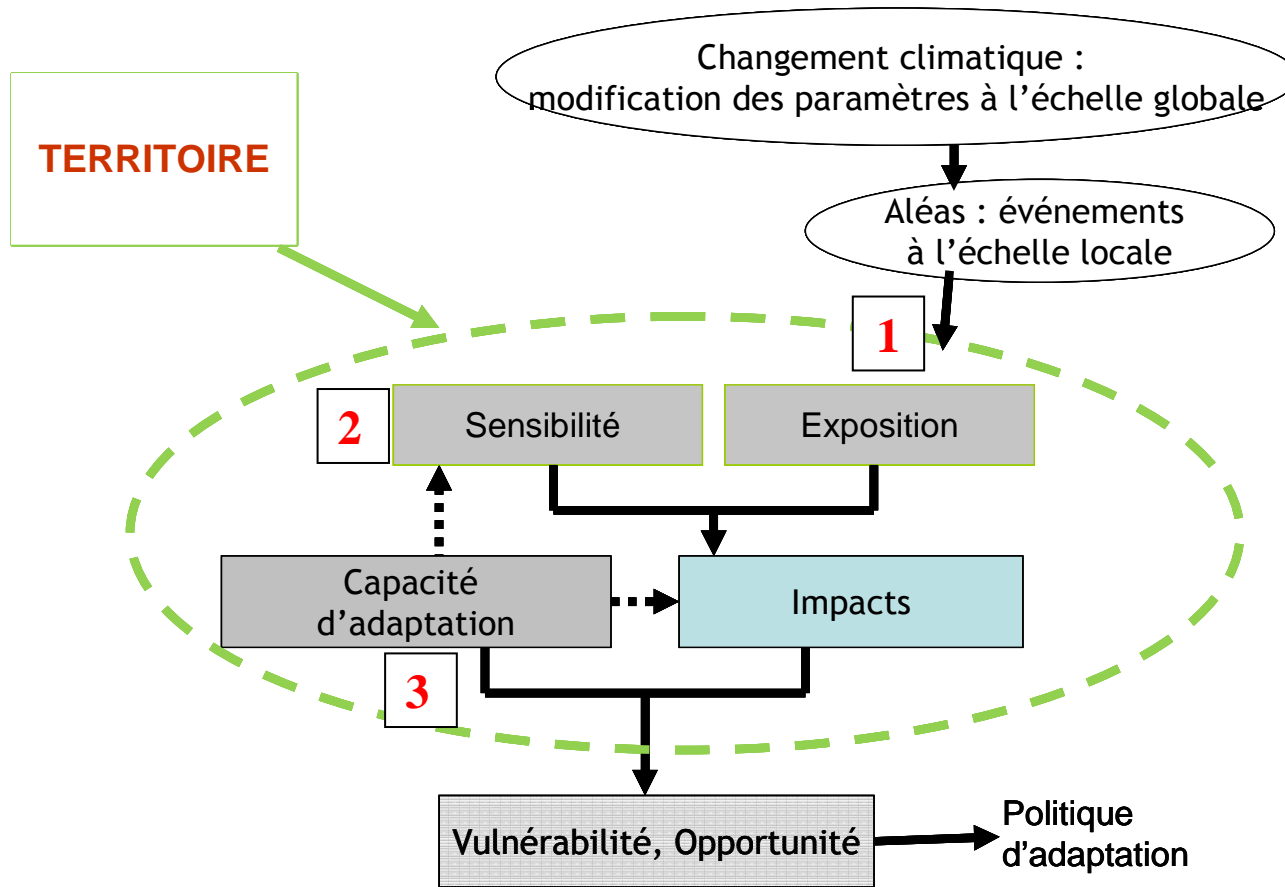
TERRITOIRE

Changement climatique : modification des paramètres à l’échelle globale

Aléas : événements à l’échelle locale

1

2

Sensibilité

Exposition

Capacité d’adaptation

Impacts

3

Vulnérabilité, Opportunité

Politique d’adaptation